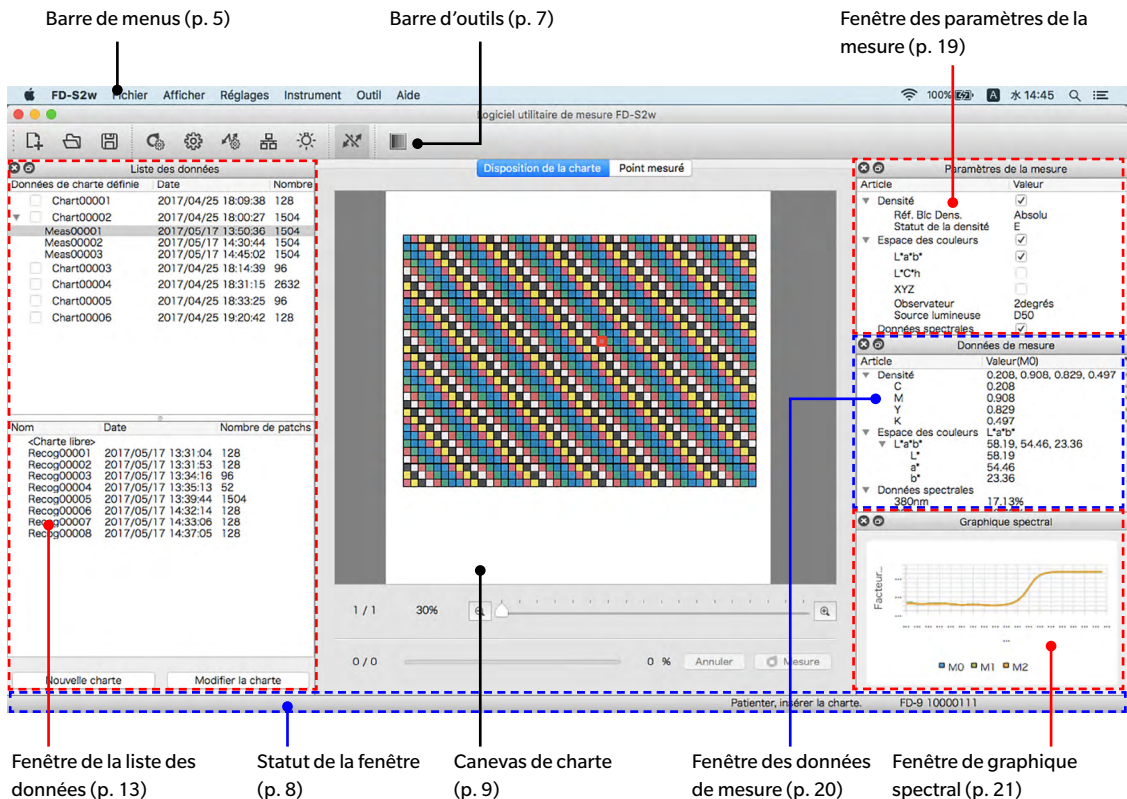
Barre de menus (p. 5)

Barre d'outils (p. 7)

Fenêtre des paramètres de la mesure (p. 19)

FD-S2w Fichier Afficher Réglages Instrument Outil Aide

100% A 水 14:45

Logiciel utilitaire de mesure FD-S2w

Liste des données

| Données de charte définie | Date | Nombre |
|---|---|---|
| Chart00001 | 2017/04/25 18:09:38 | 128 |
| Chart00002 | 2017/04/25 18:00:27 | 1504 |
| Meas00001 | 2017/05/17 13:50:36 | 1504 |
| Meas00002 | 2017/05/17 14:30:44 | 1504 |
| Meas00003 | 2017/05/17 14:45:02 | 1504 |
| Chart00003 | 2017/04/25 18:14:39 | 96 |
| Chart00004 | 2017/04/25 18:31:15 | 2632 |
| Chart00005 | 2017/04/25 18:33:25 | 96 |
| Chart00006 | 2017/04/25 19:20:42 | 128 |

| Nom | Date | Nombre de patchs |
|---|---|---|
| <Charte libre> | | |
| Recog00001 | 2017/05/17 13:31:04 | 128 |
| Recog00002 | 2017/05/17 13:31:53 | 128 |
| Recog00003 | 2017/05/17 13:34:16 | 96 |
| Recog00004 | 2017/05/17 13:35:13 | 52 |
| Recog00005 | 2017/05/17 13:39:44 | 1504 |
| Recog00006 | 2017/05/17 14:32:14 | 128 |
| Recog00007 | 2017/05/17 14:33:06 | 128 |
| Recog00008 | 2017/05/17 14:37:05 | 128 |

Nouvelle charte
Modifier la charte

Disposition de la charte
Point mesuré

1 / 1 30%

0 / 0 0 % Annuler Mesure

Paramètres de la mesure

| Article | Valeur |
|---|---|
| Densité | ✓ |
| Réf. Blc Dens. | Absolu |
| Statut de la densité | E |
| Espace des couleurs | ✓ |
| L*a*b* | ✓ |
| L*C*h | |
| XYZ | |
| Observateur | 2degrés |
| Source lumineuse | D50 |
| Données spectrales | ✓ |

Données de mesure

| Article | Valeur(M0) |
|---|---|
| Densité | 0.208, 0.908, 0.829, 0.497 |
| C | 0.208 |
| M | 0.908 |
| Y | 0.829 |
| K | 0.497 |
| Espace des couleurs | L*a*b* |
| L*a*b* | 58.19, 54.46, 23.36 |
| L* | 58.19 |
| a* | 54.46 |
| b* | 23.36 |
| Données spectrales | |
| 380nm | 17.13% |

Graphique spectral

Facteur...

M0 M1 M2

Patientez, insérer la charte. FD-9 10000111

Fenêtre de la liste des données (p. 13)

Statut de la fenêtre (p. 8)

Canevas de charte (p. 9)

Fenêtre des données de mesure (p. 20)

Fenêtre de graphique spectral (p. 21)